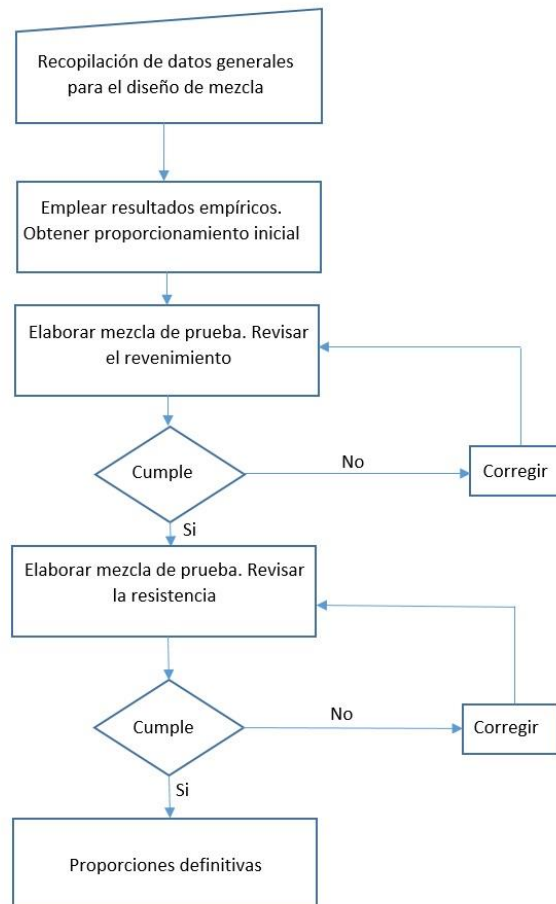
Recopilación de datos generales para el diseño de mezcla

Emplear resultados empíricos. Obtener proporcionamiento inicial

Elaborar mezcla de prueba. Revisar el revenimiento

Cumple

No

Corregir

Si

Elaborar mezcla de prueba. Revisar la resistencia

Cumple

No

Corregir

Si

Proporciones definitivas